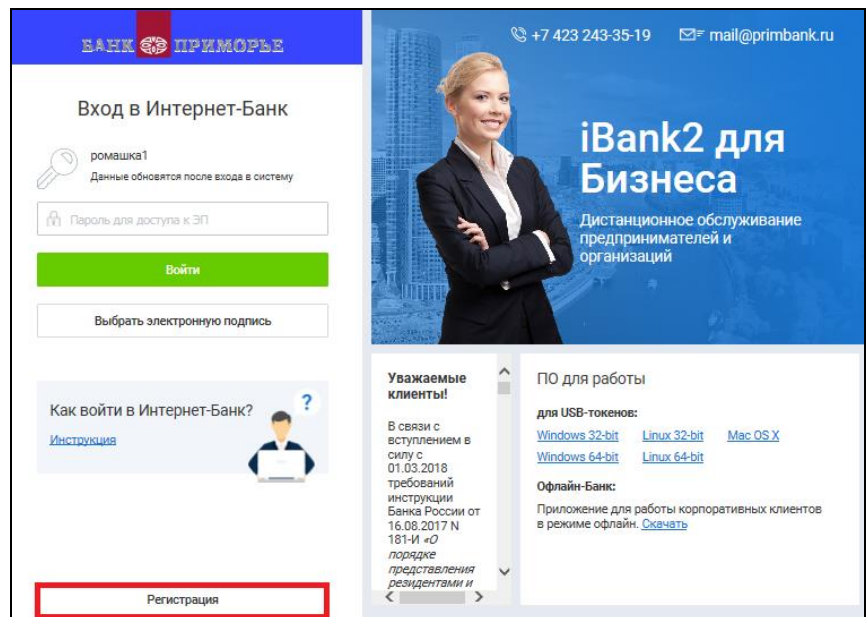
БАНК ПРИМОРЬЕ

Вход в Интернет-Банк

ромашка1
Данные обновятся после входа в систему

Пароль для доступа к ЭП

Войти

Выбрать электронную подпись

Как войти в Интернет-Банк?
Инструкция

?

Регистрация

+7 423 243-35-19 mail@primbank.ru

iBank2 для Бизнеса

Дистанционное обслуживание предпринимателей и организаций

Уважаемые клиенты!

В связи с вступлением в силу с 01.03.2018 требований инструкции Банка России от 16.08.2017 N 181-И «О порядке представления резидентами и

ПО для работы

для USB-токенов:

Windows 32-bit Linux 32-bit Mac OS X
Windows 64-bit Linux 64-bit

Офлайн-Банк:

Приложение для работы корпоративных клиентов в режиме офлайн. Скачать